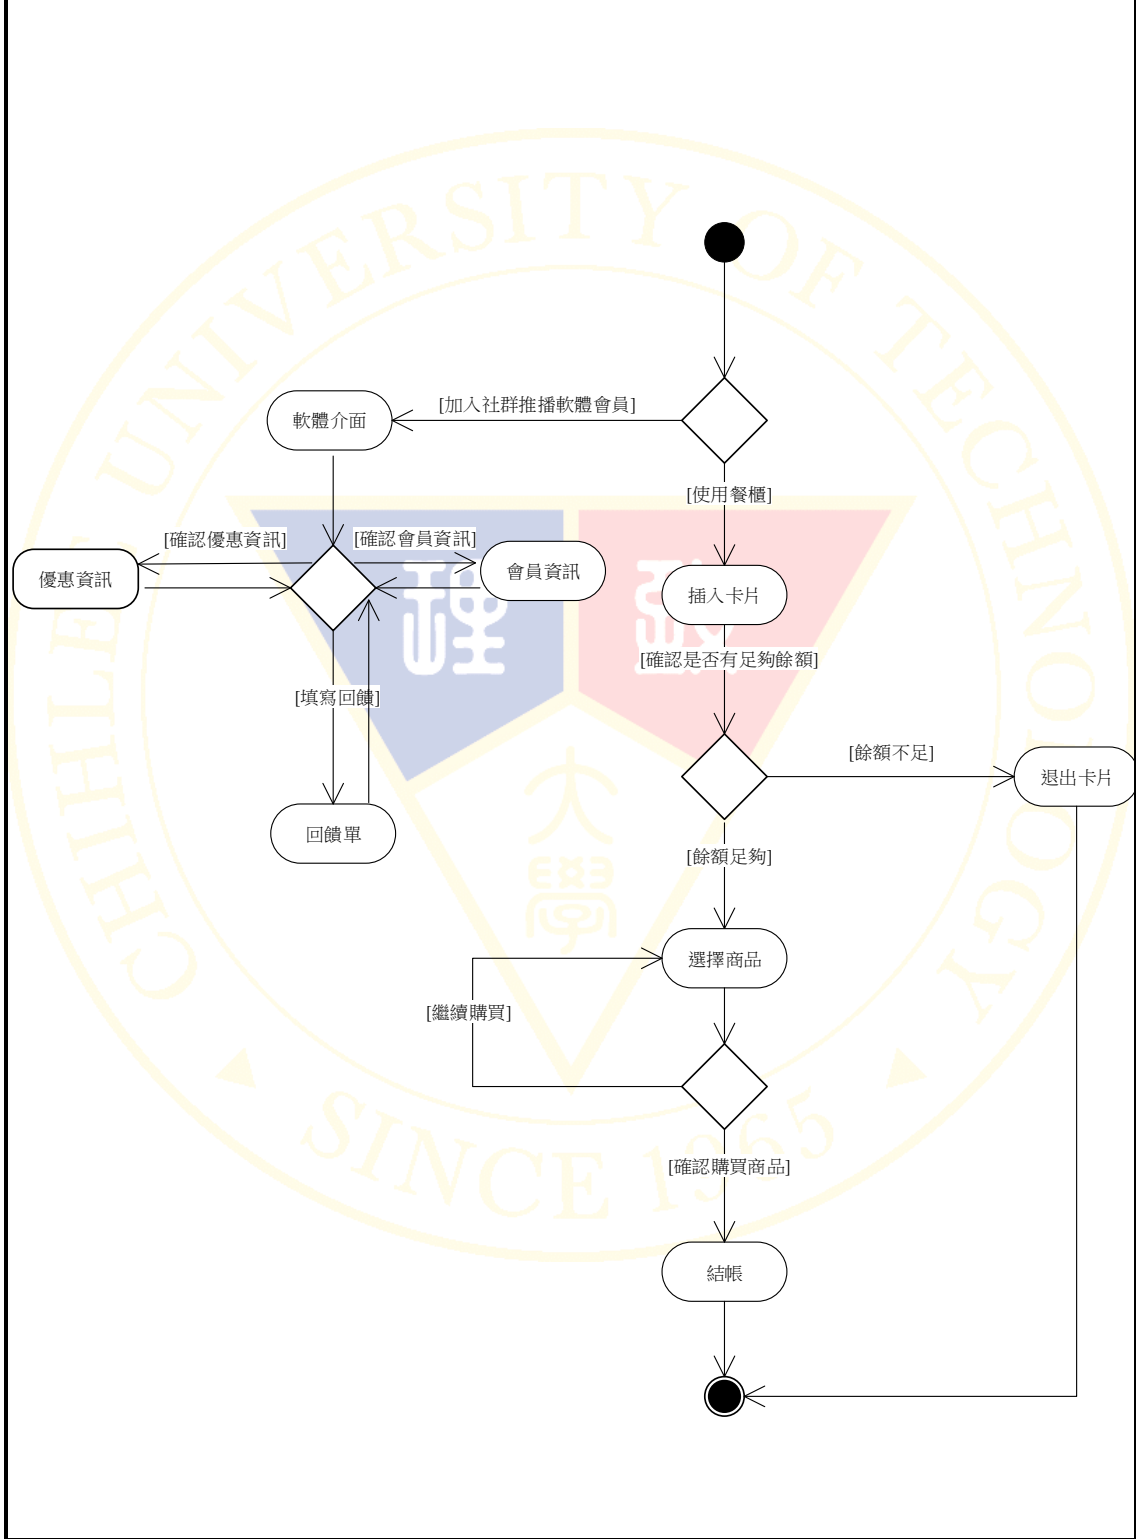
[加入社群推播軟體會員]

軟體介面

[使用餐櫃]

[確認優惠資訊]

[確認會員資訊]

優惠資訊

會員資訊

插入卡片

[確認是否有足夠餘額]

[填寫回饋]

[餘額不足]

退出卡片

回饋單

[餘額足夠]

選擇商品

[繼續購買]

[確認購買商品]

結帳

CHIHLEE UNIVERSITY OF TECHNOLOGY

SINCE 1965

理 致

大學